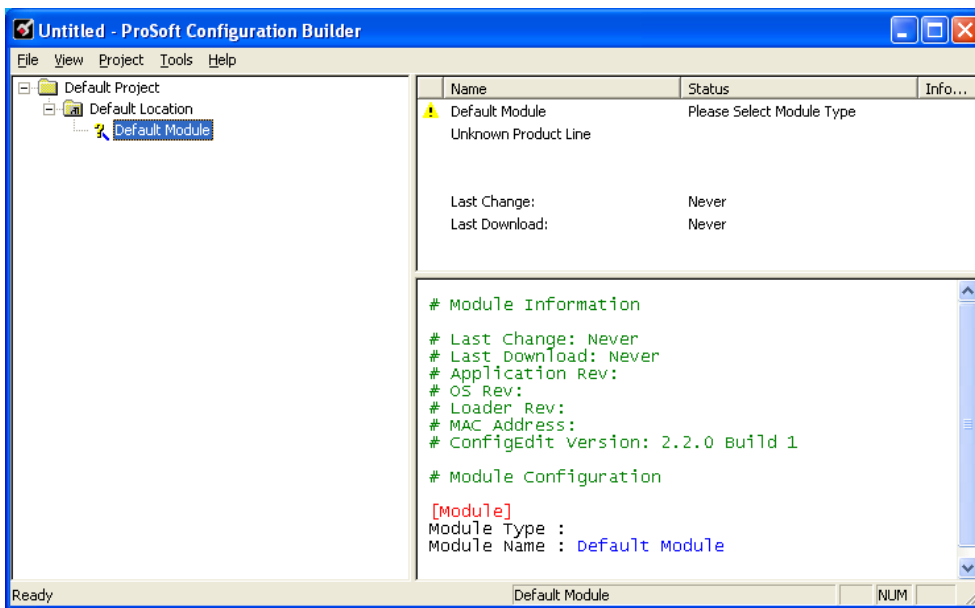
Untitled - ProSoft Configuration Builder

File View Project Tools Help

Default Project
Default Location
Default Module

| Name | Status | Info... |
|---|---|---|
| Default Module | Please Select Module Type | |
| Unknown Product Line | | |
| Last Change: | Never | |
| Last Download: | Never | |

# Module Information

# Last Change: Never
# Last Download: Never
# Application Rev:
# OS Rev:
# Loader Rev:
# MAC Address:
# ConfigEdit Version: 2.2.0 Build 1

# Module Configuration

[Module]
Module Type :
Module Name : Default Module

Ready
Default Module
NUM